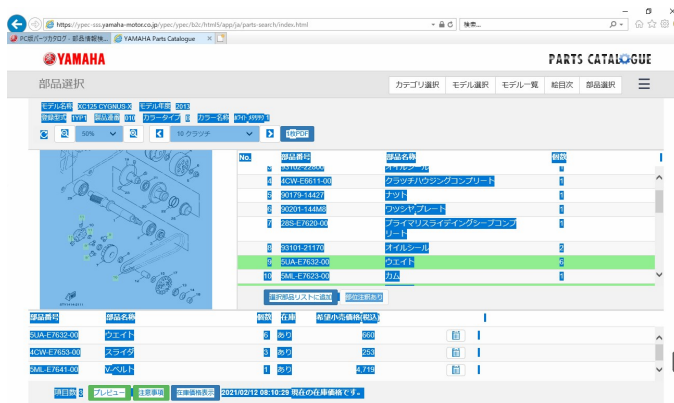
https://ypec-sss.yamaha-motor.co.jp/ypec/ypec/b2c/html5/app/ja/parts-search/index.html
検索...
PC版パーツカタログ - 部品情報検...
YAMAHA Parts Catalogue

YAMAHA
PARTS CATALOGUE

部品選択
カテゴリ選択 | モデル選択 | モデル一覧 | 総目次 | 部品選択

モデル名称 XC125 CYGNUS-X モデル年式 2013
関連形式 1YP1 部品通番 310 カラータイプ 0 カラー名称 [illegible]
50%
10 クラッチ
1枚PDF

| No. | 部品番号 | 部品名称 | 個数 |
|---|---|---|---|
| 4 | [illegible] | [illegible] | |
| 5 | 4CW-E6611-00 | クラッチハウジングコンプリート | 1 |
| 6 | 90179-14427 | ナット | 1 |
| 6 | 90201-144M8 | ワッシャ,プレート | 1 |
| 7 | 2BS-E7620-00 | プライマリスライディングシーブコンプリート | 1 |
| 8 | 93101-21170 | オイルシール | 2 |
| 9 | 5UA-E7632-00 | ウエイト | 6 |
| 10 | 5ML-E7623-00 | カム | 1 |

選択部品リストに追加 | 部位注釈あり

| 部品番号 | 部品名称 | 個数 | 在庫 | 希望小売価格(税込) |
|---|---|---|---|---|
| 5UA-E7632-00 | ウエイト | 6 | あり | 660 |
| 4CW-E7653-00 | スライダ | 3 | あり | 253 |
| 5ML-E7641-00 | V-ベルト | 1 | あり | 4,719 |

項目数 3 | プレビュー | 注意事項 | 在庫価格表示 | 2021/02/12 08:10:29 現在の在庫価格です。